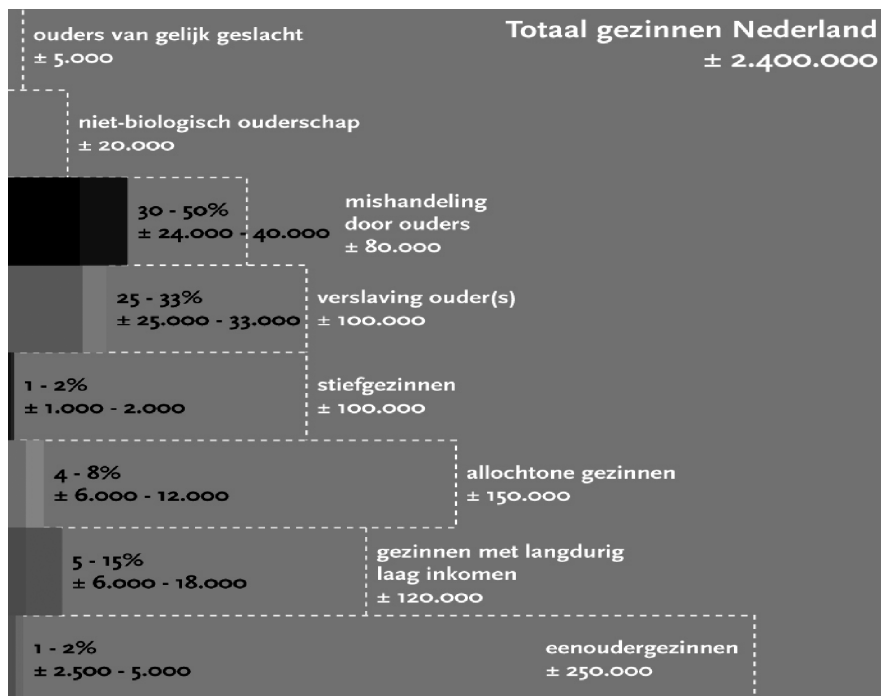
ouders van gelijk geslacht
± 5.000

Totaal gezinnen Nederland
± 2.400.000

niet-biologisch ouderschap
± 20.000

30 - 50%
± 24.000 - 40.000

mishandeling
door ouders
± 80.000

25 - 33%
± 25.000 - 33.000

verslaving ouder(s)
± 100.000

1 - 2%
± 1.000 - 2.000

stiefgezinnen
± 100.000

4 - 8%
± 6.000 - 12.000

allochtone gezinnen
± 150.000

5 - 15%
± 6.000 - 18.000

gezinnen met langdurig
laag inkomen
± 120.000

1 - 2%
± 2.500 - 5.000

eenoudergezinnen
± 250.000